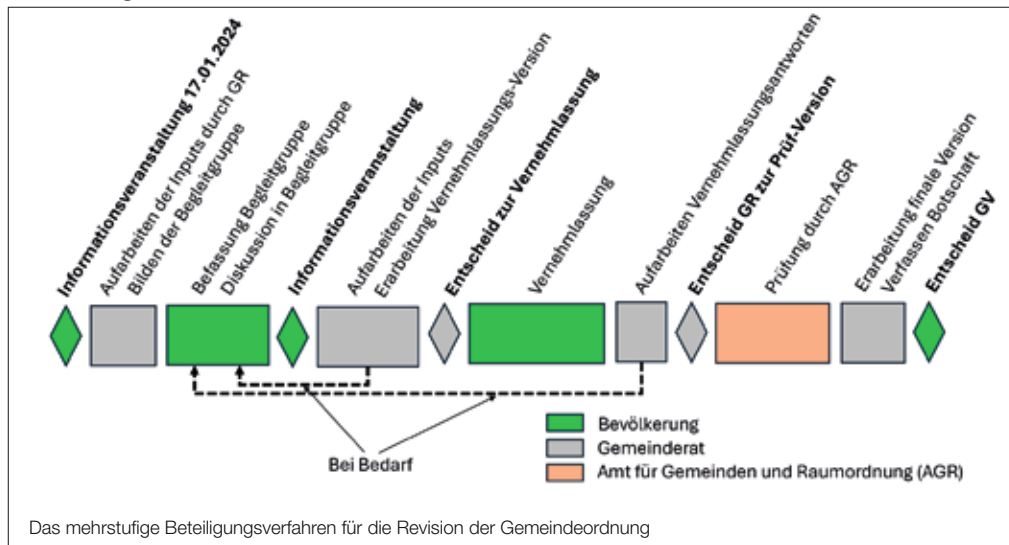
Informationsveranstaltung 17.01.2024

Aufarbeiten der Inputs durch GR
Bilden der Begleitgruppe

Befassung Begleitgruppe
Diskussion in Begleitgruppe

Informationsveranstaltung

Aufarbeiten der Inputs
Erarbeitung Vernehmlassungs-Version

Entscheid zur Vernehmlassung

Vernehmlassung

Aufarbeiten Vernehmlassungsantworten

Entscheid GR zur Prüf-Version

Prüfung durch AGR

Erarbeitung finale Version
Verfassen Botschaft

Entscheid GV

Bei Bedarf

Bevölkerung
Gemeinderat
Amt für Gemeinden und Raumordnung (AGR)

Das mehrstufige Beteiligungsverfahren für die Revision der Gemeindeordnung